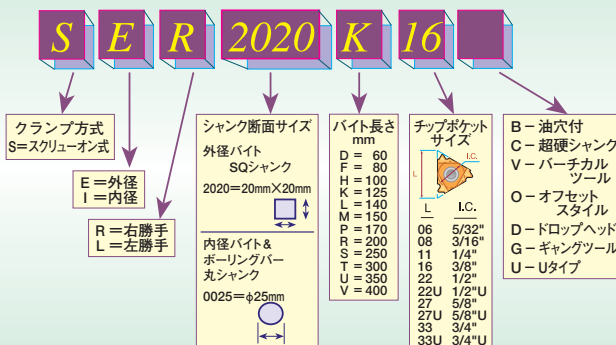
S E R 2020 K 16

クランプ方式
S=スクリューオン式

E =外径
I =内径

R =右勝手
L =左勝手

シャンク断面サイズ
外径バイト
SQシャンク
2020=20mm×20mm

内径バイト&
ボーリングバー
丸シャンク
0025=φ25mm

バイト長さ
mm
D = 60
F = 80
H = 100
K = 125
L = 140
M = 150
P = 170
R = 200
S = 250
T = 300
U = 350
V = 400

チップポケット
サイズ
I.C.
L

| L | I.C. |
|---|---|
| 06 | 5/32" |
| 08 | 3/16" |
| 11 | 1/4" |
| 16 | 3/8" |
| 22 | 1/2" |
| 22U | 1/2"U |
| 27 | 5/8" |
| 27U | 5/8"U |
| 33 | 3/4" |
| 33U | 3/4"U |

B – 油穴付
C – 超硬シャンク
V – バーチカル
ツール
O – オフセット
スタイル
D – ドロップヘッド
G – ギャングツール
U – Uタイプ